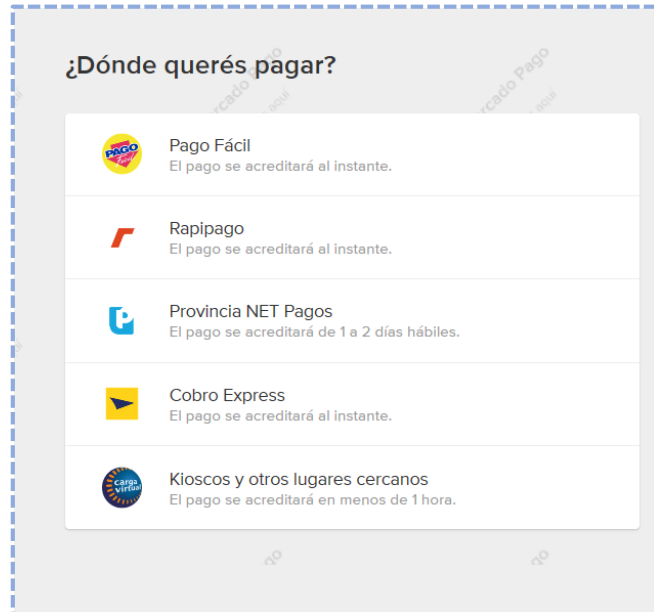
¿Dónde querés pagar?

PAGO Fácil
Pago Fácil
El pago se acreditará al instante.

Rapipago
El pago se acreditará al instante.

Provincia NET Pagos
El pago se acreditará de 1 a 2 días hábiles.

Cobro Express
El pago se acreditará al instante.

carga virtual
Kioscos y otros lugares cercanos
El pago se acreditará en menos de 1 hora.